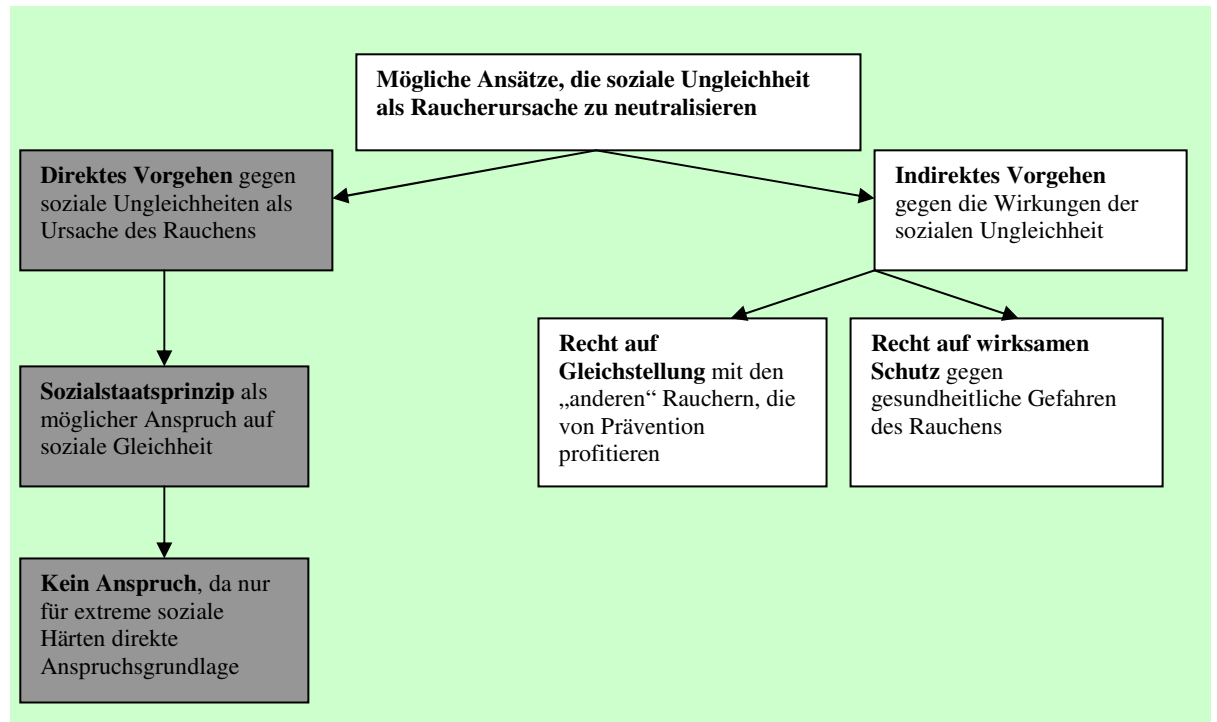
Mögliche Ansätze, die soziale Ungleichheit als Raucherursache zu neutralisieren

Direktes Vorgehen gegen soziale Ungleichheiten als Ursache des Rauchens

Sozialstaatsprinzip als möglicher Anspruch auf soziale Gleichheit

Kein Anspruch, da nur für extreme soziale Härten direkte Anspruchsgrundlage

Indirektes Vorgehen gegen die Wirkungen der sozialen Ungleichheit

Recht auf Gleichstellung mit den „anderen" Rauchern, die von Prävention profitieren

Recht auf wirksamen Schutz gegen gesundheitliche Gefahren des Rauchens